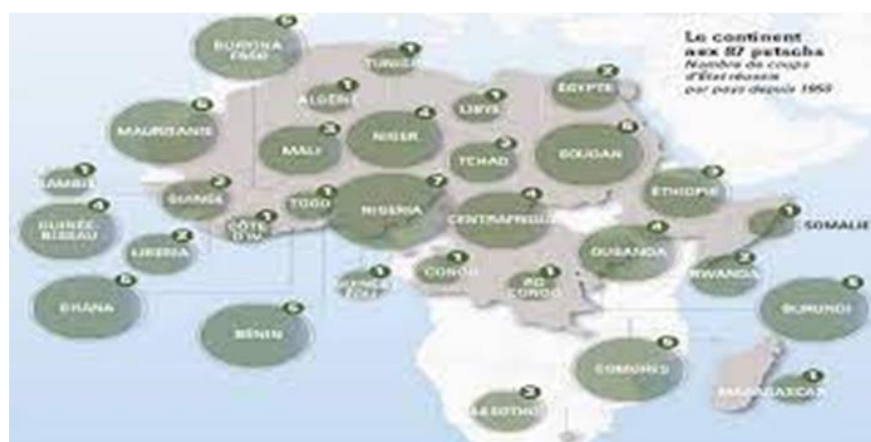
Le continent aux 87 putschs
Nombre de coups d'État réussis par pays depuis 1950

BURKINA FASO 6
TUNISIE 1
ALGÉRIE 1
ÉGYPTE 2
LIBYE 1
MAURITANIE 6
NIGER 4
MALI 3
TCHAD 2
SOUDAN 6
GAMBIE 1
GHANA 2
ÉTHIOPIE 3
GUINÉE BISSAU 4
TOGO 1
NIGERIA 7
CENTRAFRIQUE 4
CÔTE D'IV. 1
SOMALIE 1
LIBERIA 2
OUGANDA 4
GUINÉE ÉQ. 1
CONGO 1
RD CONGO 1
RWANDA 2
GHANA 5
BÉNIN 5
BURUNDI 5
COMORES 5
LESOTHO 3
MADAGASCAR 1